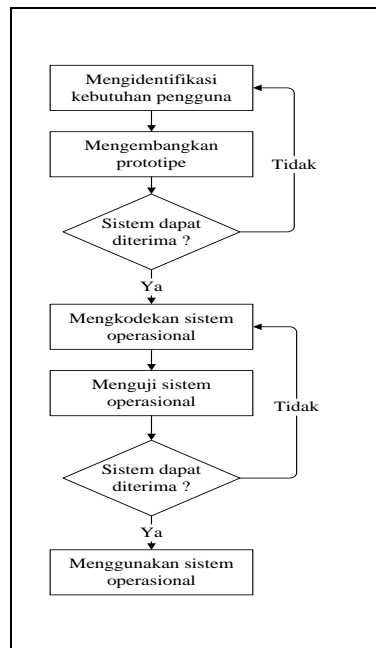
Mengidentifikasi kebutuhan pengguna

Mengembangkan prototipe

Tidak

Sistem dapat diterima ?

Ya

Mengkodekan sistem operasional

Menguji sistem operasional

Tidak

Sistem dapat diterima ?

Ya

Menggunakan sistem operasional